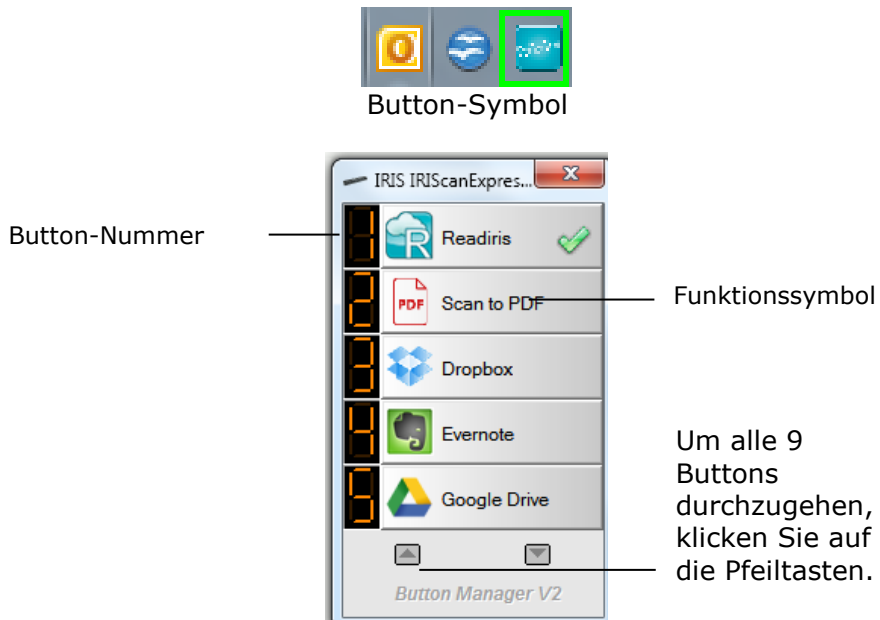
Button-Symbol

IRIS IRIScanExpres...

Button-Nummer

1 Readiris

2 PDF Scan to PDF

Funktionssymbol

3 Dropbox

4 Evernote

5 Google Drive

Um alle 9 Buttons durchzugehen, klicken Sie auf die Pfeiltasten.

Button Manager V2